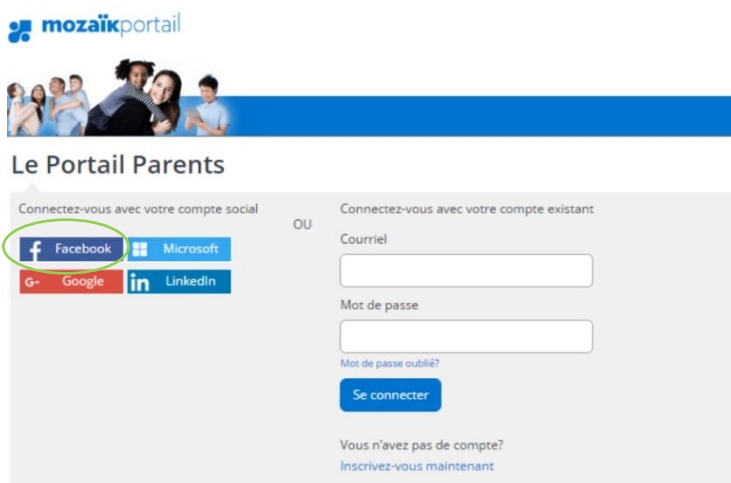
mozaïkportail

Le Portail Parents

Connectez-vous avec votre compte social

Facebook
Microsoft
Google
LinkedIn

OU

Connectez-vous avec votre compte existant

Courriel

Mot de passe

Mot de passe oublié?

Se connecter

Vous n'avez pas de compte?
Inscrivez-vous maintenant